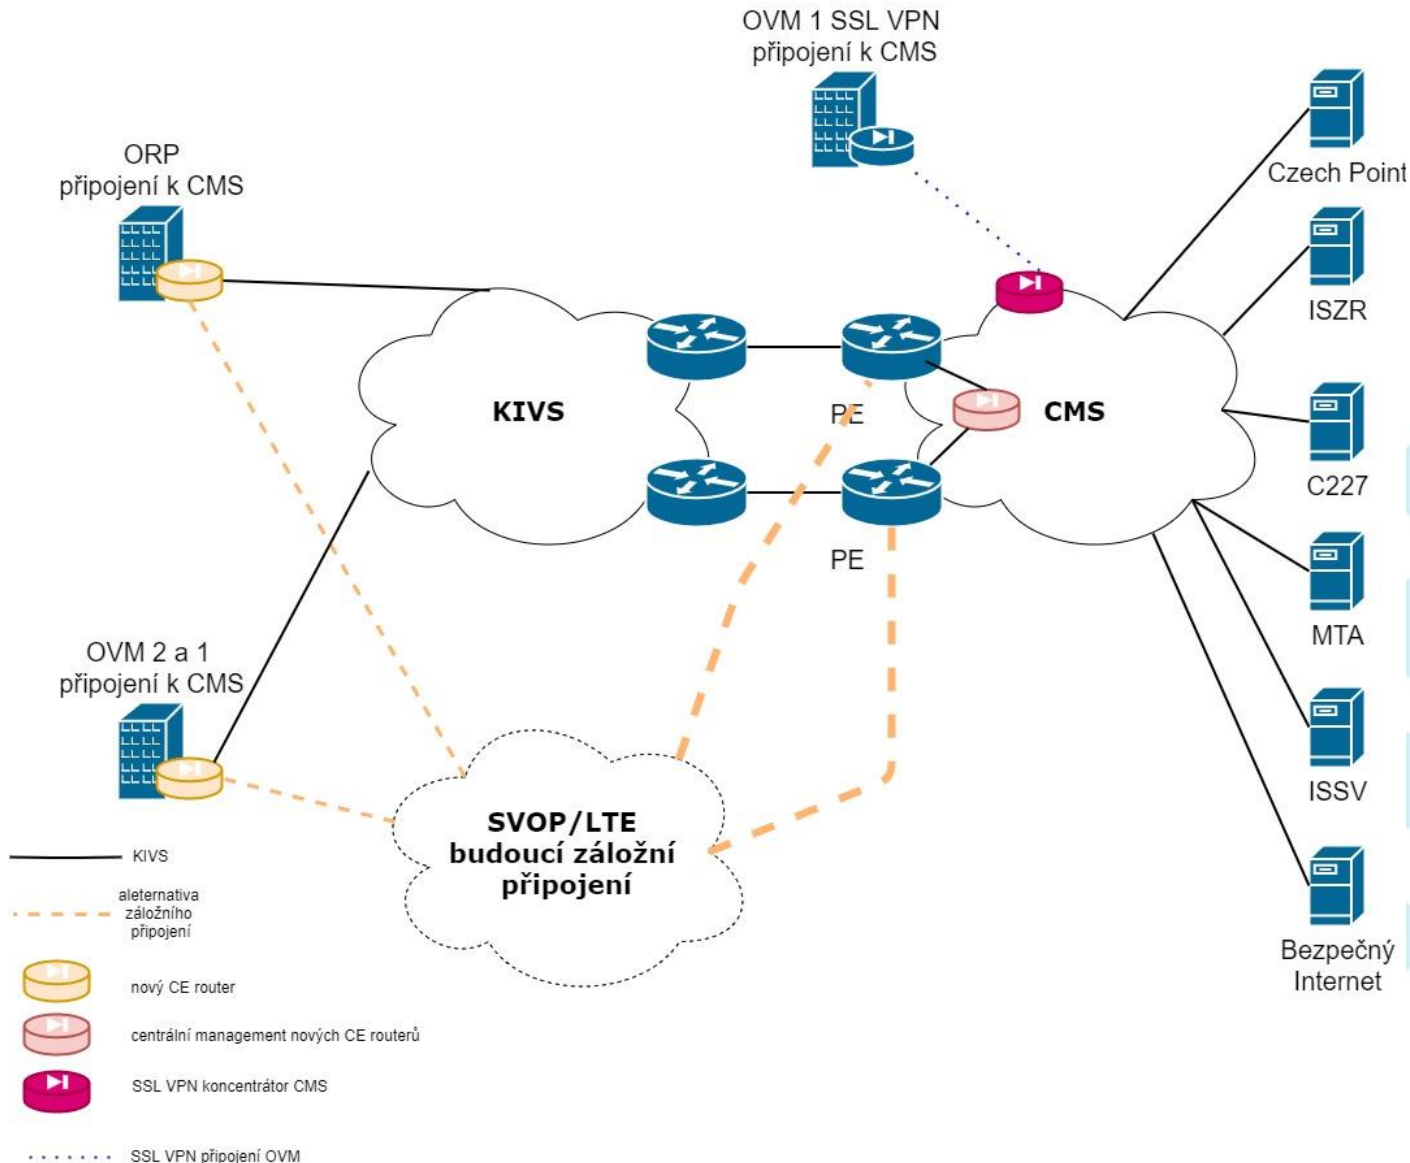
OVM 1 SSL VPN
připojení k CMS

ORP
připojení k CMS

Czech Point

ISZR

KIVS

PE

CMS

C227

PE

MTA

OVM 2 a 1
připojení k CMS

ISSV

SVOP/LTE
budoucí záložní
připojení

KIVS

aleternativa
záložního
připojení

Bezpečný
Internet

nový CE router

centrální management nových CE routerů

SSL VPN koncentrátor CMS

SSL VPN připojení OVM